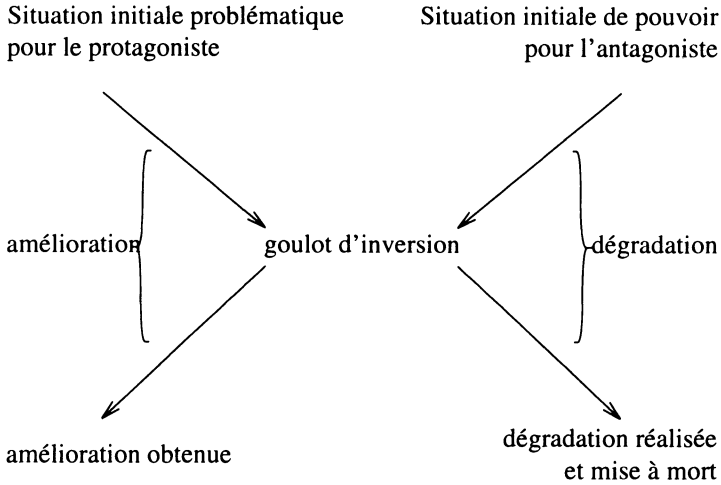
Situation initiale problématique pour le protagoniste

Situation initiale de pouvoir pour l'antagoniste

amélioration

goulot d'inversion

dégradation

amélioration obtenue

dégradation réalisée et mise à mort